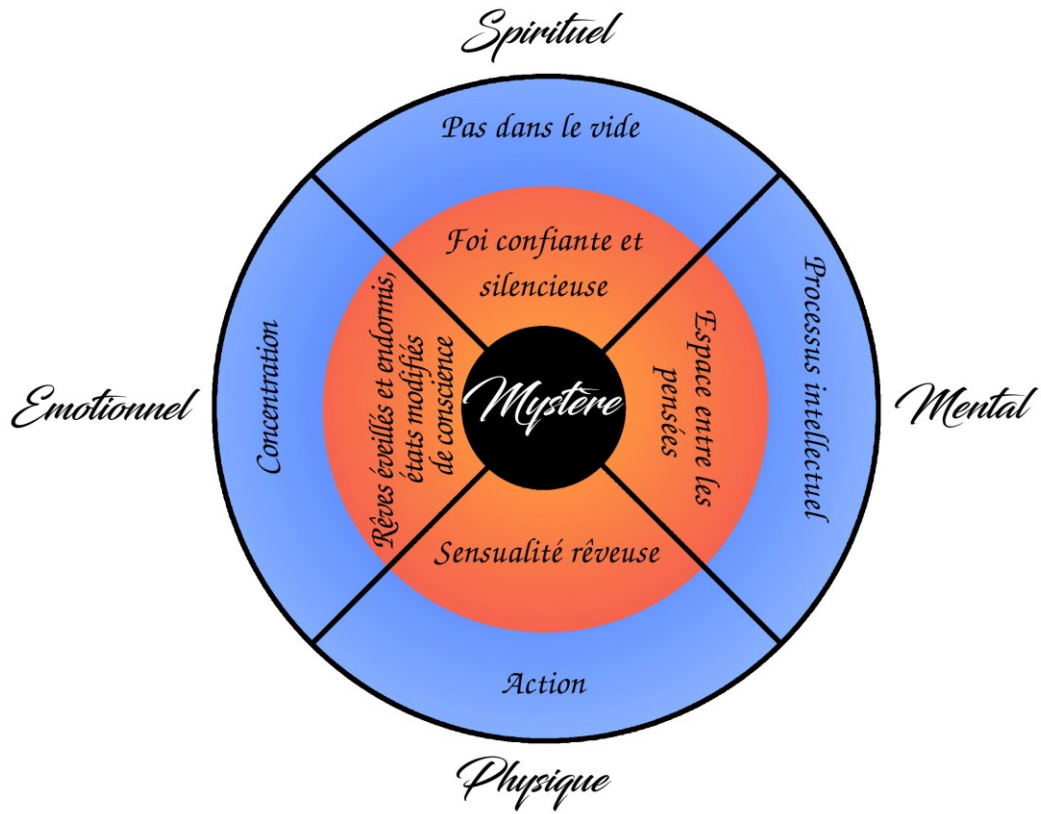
Spirituel

Pas dans le vide

Foi confiante et silencieuse

Emotionnel

Concentration

Rêves éveillés et endormis, états modifiés de conscience

Mystère

Espace entre les pensées

Processus intellectuel

Mental

Sensualité rêveuse

Action

Physique